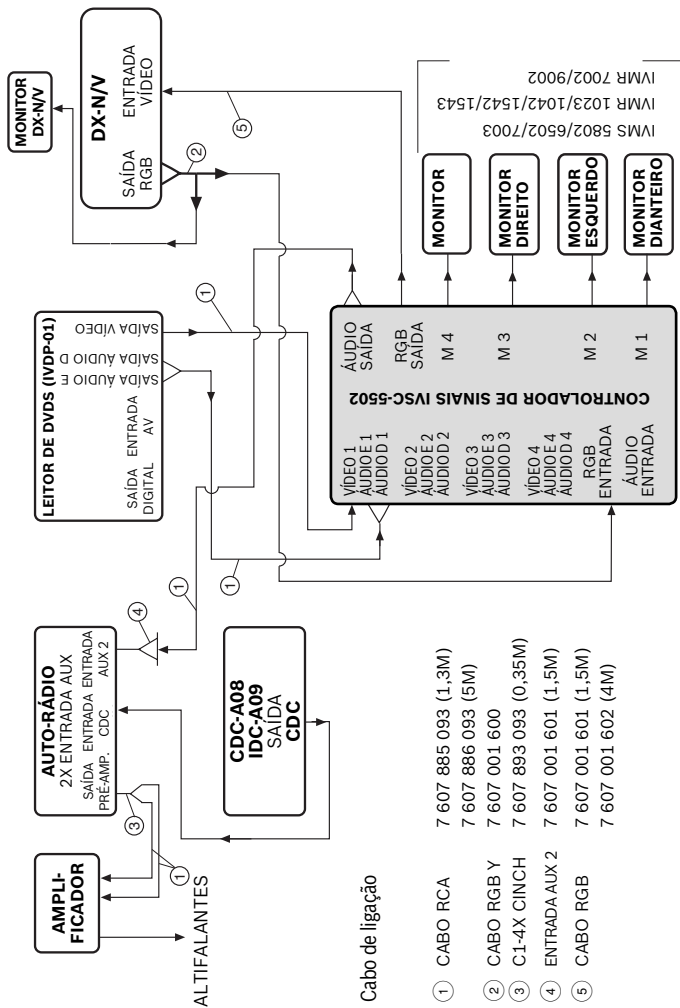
MONITOR DX-N/V

DX-N/V
ENTRADA VÍDEO
SAÍDA RGB

IVMS 5802/6502/7003
IVMR 1023/1042/1542/1543
IVMR 7002/9002

MONITOR
MONITOR DIREITO
MONITOR ESQUERDO
MONITOR DIANTEIRO

LEITOR DE DVDS (IVDP-01)
SAÍDA VÍDEO
SAÍDA ÁUDIO D
SAÍDA ÁUDIO E
SAÍDA DIGITAL
ENTRADA AV

CONTROLADOR DE SINAIS IVSC-5502
ÁUDIO SAÍDA
RGB SAÍDA
M 4
M 3
M 2
M 1
VÍDEO 1
ÁUDIO E 1
ÁUDIO D 1
VÍDEO 2
ÁUDIO E 2
ÁUDIO D 2
VÍDEO 3
ÁUDIO E 3
ÁUDIO D 3
VÍDEO 4
ÁUDIO E 4
ÁUDIO D 4
RGB ENTRADA
ÁUDIO ENTRADA

AUTO-RÁDIO
2X ENTRADA AUX
SAÍDA PRÉ-AMP.
ENTRADA CDC
ENTRADA AUX 2

AMPLI-FICADOR
ALTIFALANTES

CDC-A08
IDC-A09
SAÍDA
CDC

Cabo de ligação

1 CABO RCA 7 607 885 093 (1,3M)
7 607 886 093 (5M)
2 CABO RGB Y 7 607 001 600
3 C1-4X CINCH 7 607 893 093 (0,35M)
4 ENTRADA AUX 2 7 607 001 601 (1,5M)
5 CABO RGB 7 607 001 601 (1,5M)
7 607 001 602 (4M)